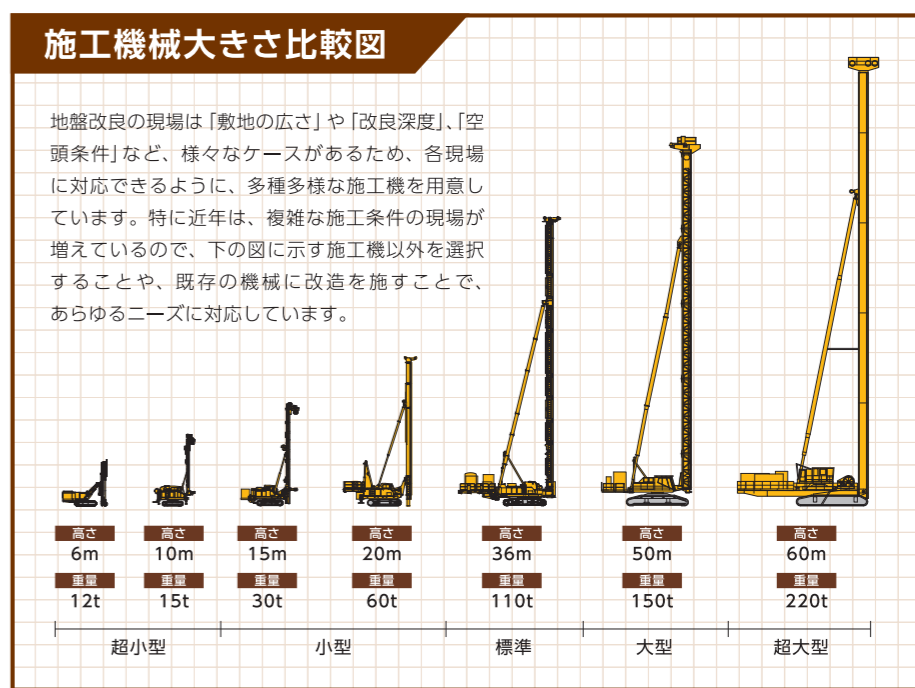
施工機械大きさ比較図

地盤改良の現場は「敷地の広さ」や「改良深度」、「空頭条件」など、様々なケースがあるため、各現場に対応できるように、多種多様な施工機を用意しています。特に近年は、複雑な施工条件の現場が増えているので、下の図に示す施工機以外を選択することや、既存の機械に改造を施すことで、あらゆるニーズに対応しています。

| 高さ | 6m | 10m | 15m | 20m | 36m | 50m | 60m |
|---|---|---|---|---|---|---|---|
| 重量 | 12t | 15t | 30t | 60t | 110t | 150t | 220t |

超小型　小型　標準　大型　超大型